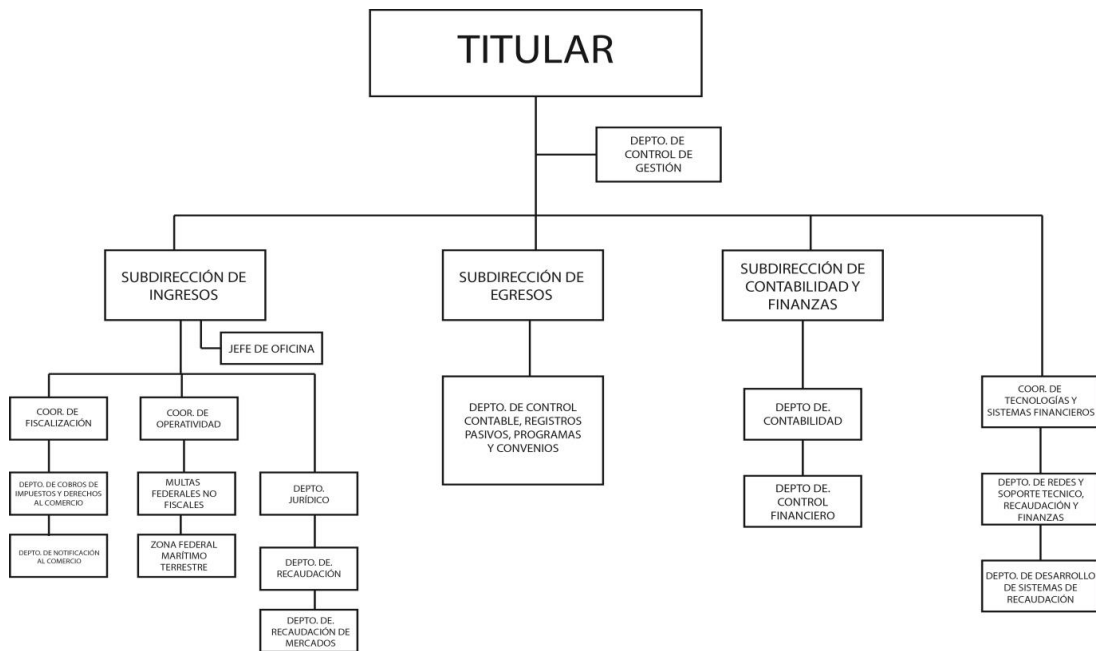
TITULAR

DEPTO. DE CONTROL DE GESTIÓN

SUBDIRECCIÓN DE INGRESOS

JEFE DE OFICINA

COOR. DE FISCALIZACIÓN

DEPTO. DE COBROS DE IMPUESTOS Y DERECHOS AL COMERCIO

DEPTO. DE NOTIFICACIÓN AL COMERCIO

COOR. DE OPERATIVIDAD

MULTAS FEDERALES NO FISCALES

ZONA FEDERAL MARÍTIMO TERRESTRE

DEPTO. JURÍDICO

DEPTO. DE. RECAUDACIÓN

DEPTO. DE. RECAUDACIÓN DE MERCADOS

SUBDIRECCIÓN DE EGRESOS

DEPTO. DE CONTROL CONTABLE, REGISTROS PASIVOS, PROGRAMAS Y CONVENIOS

SUBDIRECCIÓN DE CONTABILIDAD Y FINANZAS

DEPTO DE. CONTABILIDAD

DEPTO DE. CONTROL FINANCIERO

COOR. DE TECNOLOGÍAS Y SISTEMAS FINANCIEROS

DEPTO. DE REDES Y SOPORTE TECNICO, RECAUDACIÓN Y FINANZAS

DEPTO. DE DESARROLLO DE SISTEMAS DE RECAUDACIÓN